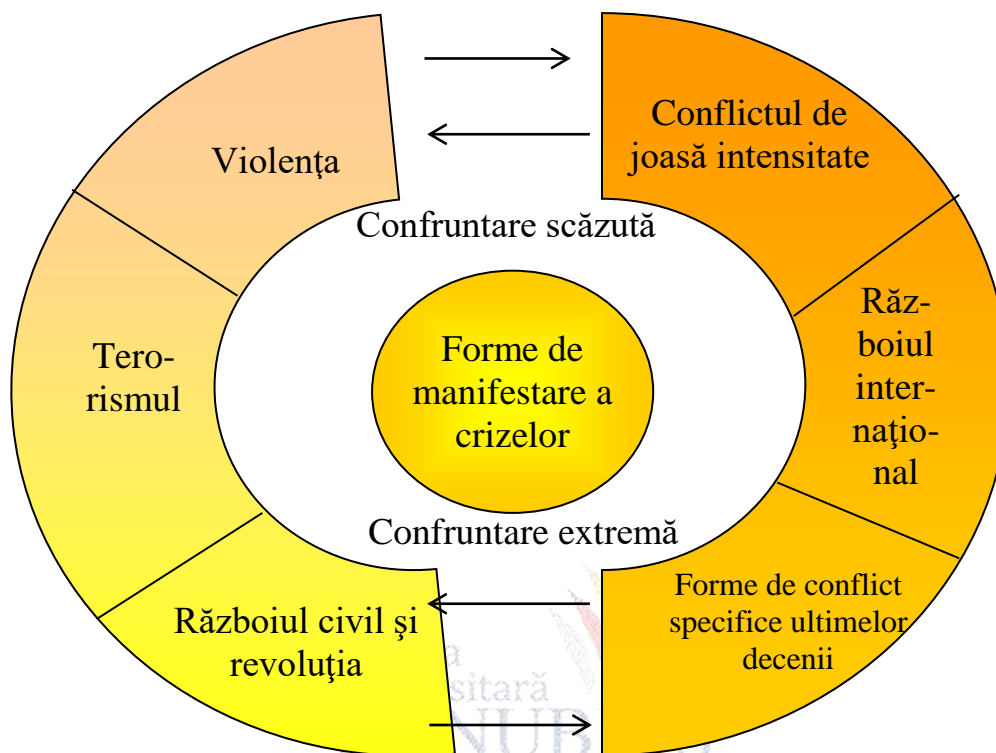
Violenţa

Conflictul de joasă intensitate

Confruntare scăzută

Terorismul

Forme de manifestare a crizelor

Războiul internaţional

Confruntare extremă

Forme de conflict specifice ultimelor decenii

Războiul civil şi revoluţia

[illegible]a
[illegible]sitară
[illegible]NUB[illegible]